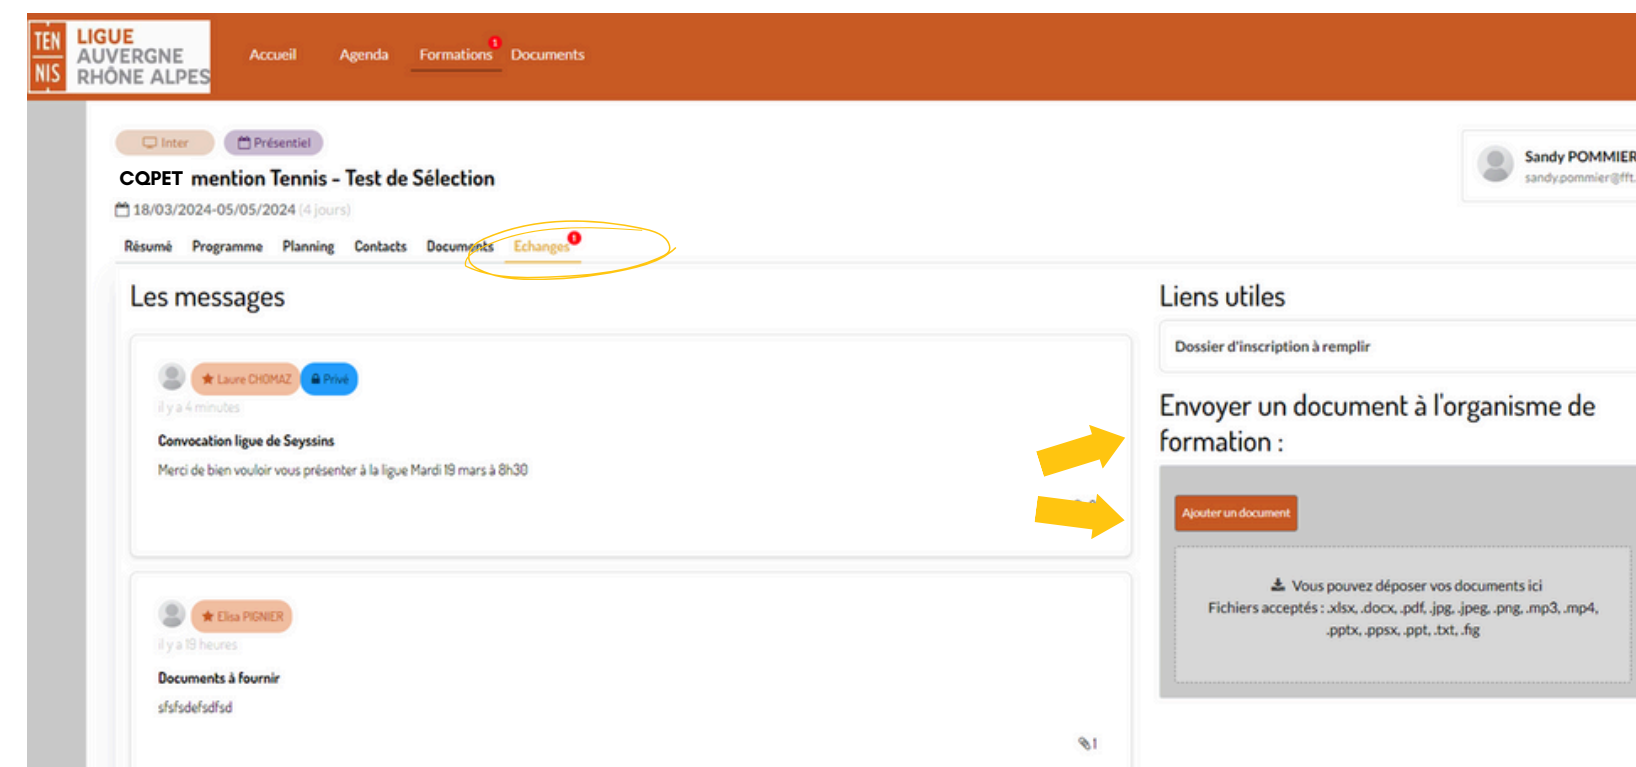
TEN NIS LIGUE AUVERGNE RHÔNE ALPES

Accueil Agenda Formations 1 Documents

Inter Présentiel

CQPET mention Tennis - Test de Sélection

18/03/2024-05/05/2024 (4 jours)

Sandy POMMIER
sandy.pommier@fft.

Résumé Programme Planning Contacts Documents Echanges 1

Les messages

Laure CHOMAZ Privé
il y a 4 minutes

Convocation ligue de Seyssins

Merci de bien vouloir vous présenter à la ligue Mardi 19 mars à 8h30

Elisa PIGNIER
il y a 19 heures

Documents à fournir

sfsfsdefsdfsd

1

Liens utiles

Dossier d'inscription à remplir

Envoyer un document à l'organisme de formation :

Ajouter un document

Vous pouvez déposer vos documents ici
Fichiers acceptés : .xlsx, .docx, .pdf, .jpg, .jpeg, .png, .mp3, .mp4, .pptx, .ppsx, .ppt, .txt, .fig